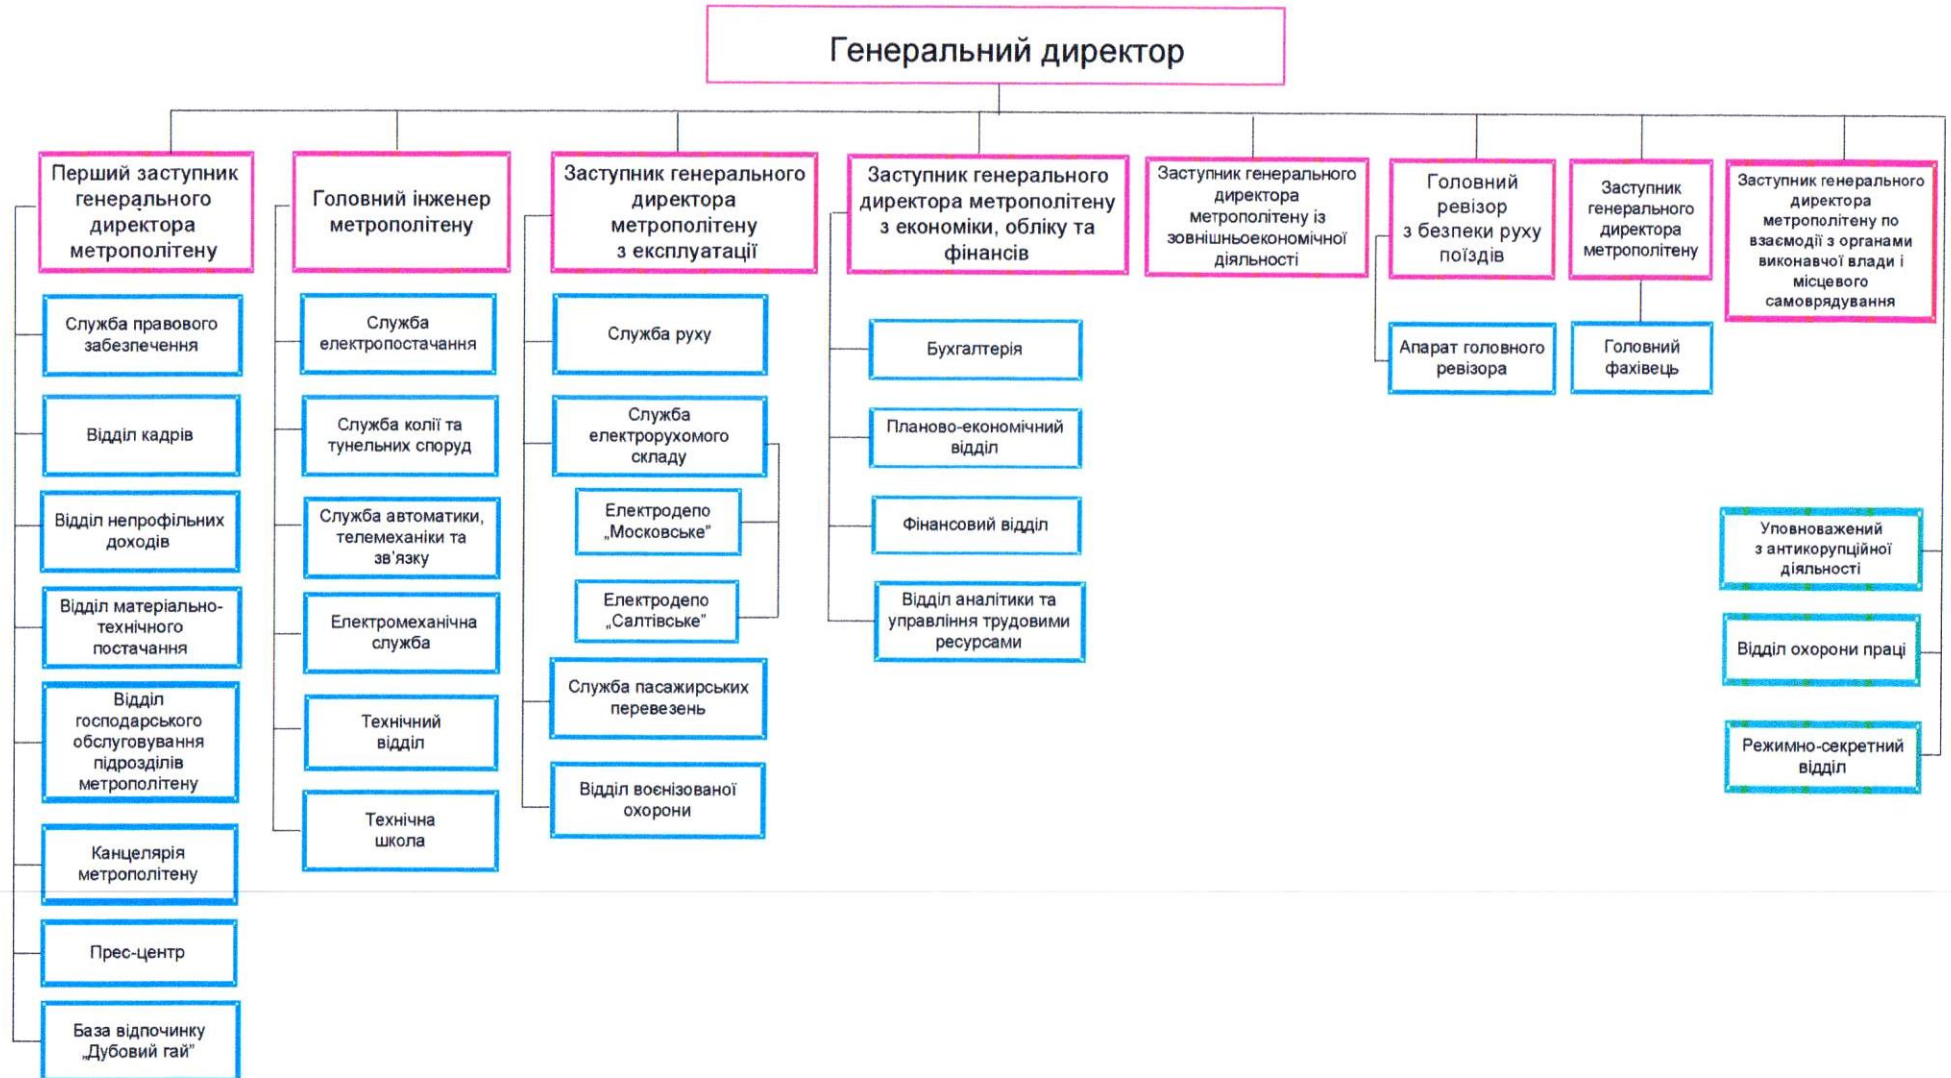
Генеральний директор

Перший заступник генерального директора метрополітену

Служба правового забезпечення

Відділ кадрів

Відділ непрофільних доходів

Відділ матеріально-технічного постачання

Відділ господарського обслуговування підрозділів метрополітену

Канцелярія метрополітену

Прес-центр

База відпочинку „Дубовий гай"

Головний інженер метрополітену

Служба електропостачання

Служба колії та тунельних споруд

Служба автоматики, телемеханіки та зв'язку

Електромеханічна служба

Технічний відділ

Технічна школа

Заступник генерального директора метрополітену з експлуатації

Служба руху

Служба електрорухомого складу

Електродепо „Московське"

Електродепо „Салтівське"

Служба пасажирських перевезень

Відділ воєнізованої охорони

Заступник генерального директора метрополітену з економіки, обліку та фінансів

Бухгалтерія

Планово-економічний відділ

Фінансовий відділ

Відділ аналітики та управління трудовими ресурсами

Заступник генерального директора метрополітену із зовнішньоекономічної діяльності

Головний ревізор з безпеки руху поїздів

Апарат головного ревізора

Заступник генерального директора метрополітену

Головний фахівець

Заступник генерального директора метрополітену по взаємодії з органами виконавчої влади і місцевого самоврядування

Уповноважений з антикорупційної діяльності

Відділ охорони праці

Режимно-секретний відділ